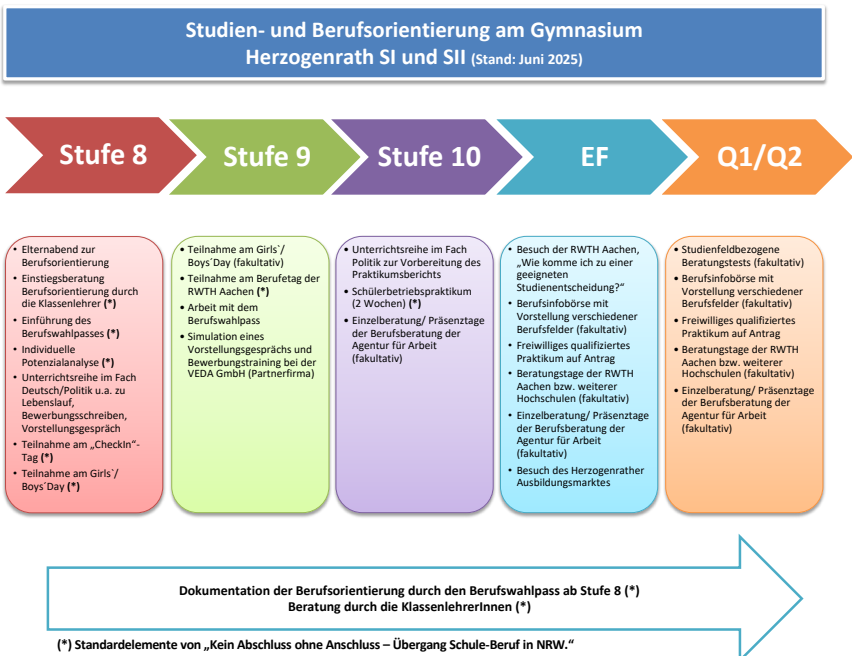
Studien- und Berufsorientierung am Gymnasium Herzogenrath SI und SII (Stand: Juni 2025)

Stufe 8

Stufe 9

Stufe 10

EF

Q1/Q2

- Elternabend zur Berufsorientierung
- Einstiegsberatung Berufsorientierung durch die Klassenlehrer (*)
- Einführung des Berufswahlpasses (*)
- Individuelle Potenzialanalyse (*)
- Unterrichtsreihe im Fach Deutsch/Politik u.a. zu Lebenslauf, Bewerbungsschreiben, Vorstellungsgespräch
- Teilnahme am „CheckIn"-Tag (*)
- Teilnahme am Girls´/ Boys´Day (*)

- Teilnahme am Girls´/ Boys´Day (fakultativ)
- Teilnahme am Berufetag der RWTH Aachen (*)
- Arbeit mit dem Berufswahlpass
- Simulation eines Vorstellungsgesprächs und Bewerbungstraining bei der VEDA GmbH (Partnerfirma)

- Unterrichtsreihe im Fach Politik zur Vorbereitung des Praktikumsberichts
- Schülerbetriebspraktikum (2 Wochen) (*)
- Einzelberatung/ Präsenztage der Berufsberatung der Agentur für Arbeit (fakultativ)

- Besuch der RWTH Aachen, „Wie komme ich zu einer geeigneten Studienentscheidung?"
- Berufsinfobörse mit Vorstellung verschiedener Berufsfelder (fakultativ)
- Freiwilliges qualifiziertes Praktikum auf Antrag
- Beratungstage der RWTH Aachen bzw. weiterer Hochschulen (fakultativ)
- Einzelberatung/ Präsenztage der Berufsberatung der Agentur für Arbeit (fakultativ)
- Besuch des Herzogenrather Ausbildungsmarktes

- Studienfeldbezogene Beratungstests (fakultativ)
- Berufsinfobörse mit Vorstellung verschiedener Berufsfelder (fakultativ)
- Freiwilliges qualifiziertes Praktikum auf Antrag
- Beratungstage der RWTH Aachen bzw. weiterer Hochschulen (fakultativ)
- Einzelberatung/ Präsenztage der Berufsberatung der Agentur für Arbeit (fakultativ)

Dokumentation der Berufsorientierung durch den Berufswahlpass ab Stufe 8 (*)
Beratung durch die KlassenlehrerInnen (*)

(*) Standardelemente von „Kein Abschluss ohne Anschluss – Übergang Schule-Beruf in NRW."